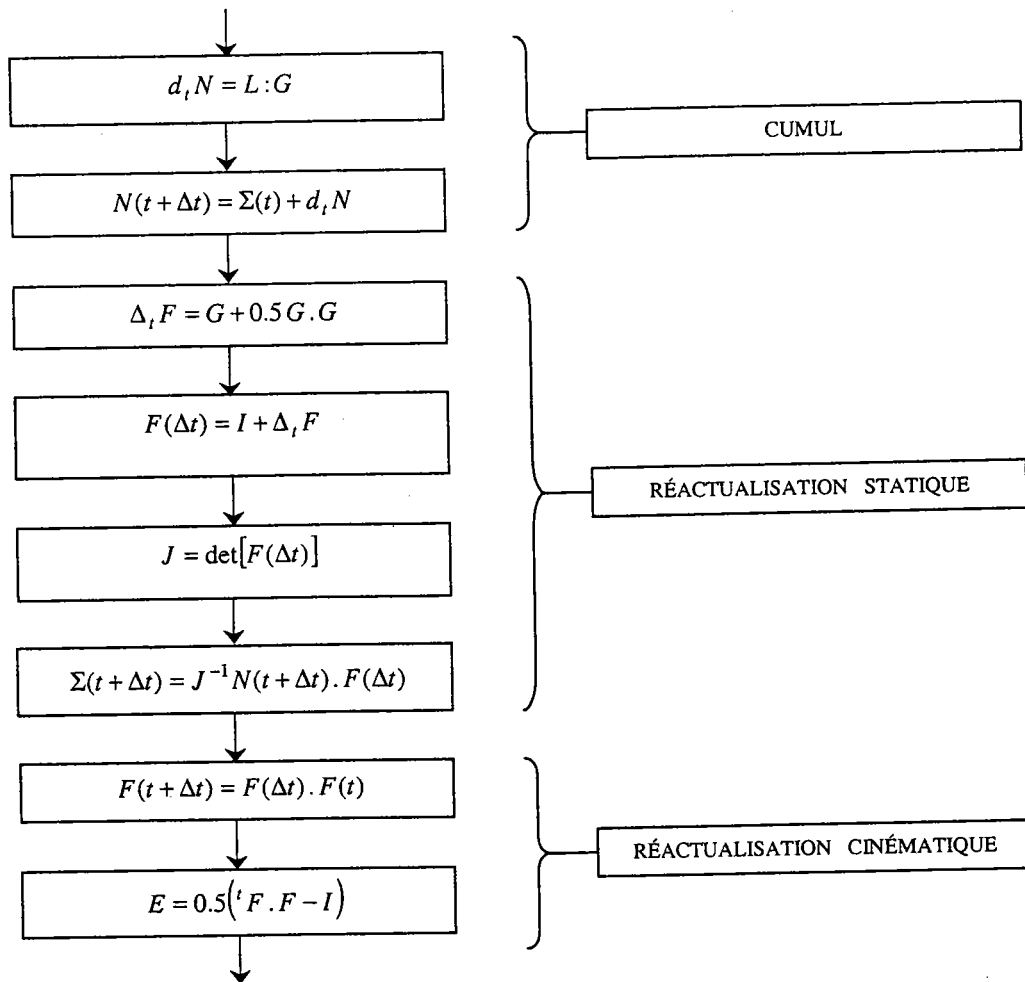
$d_t N = L : G$

$N(t+\Delta t) = \Sigma(t) + d_t N$

CUMUL

$\Delta_t F = G + 0.5\, G . G$

$F(\Delta t) = I + \Delta_t F$

$J = \det\left[F(\Delta t)\right]$

$\Sigma(t+\Delta t) = J^{-1} N(t+\Delta t) . F(\Delta t)$

RÉACTUALISATION STATIQUE

$F(t+\Delta t) = F(\Delta t) . F(t)$

$E = 0.5\left({}^t F . F - I\right)$

RÉACTUALISATION CINÉMATIQUE